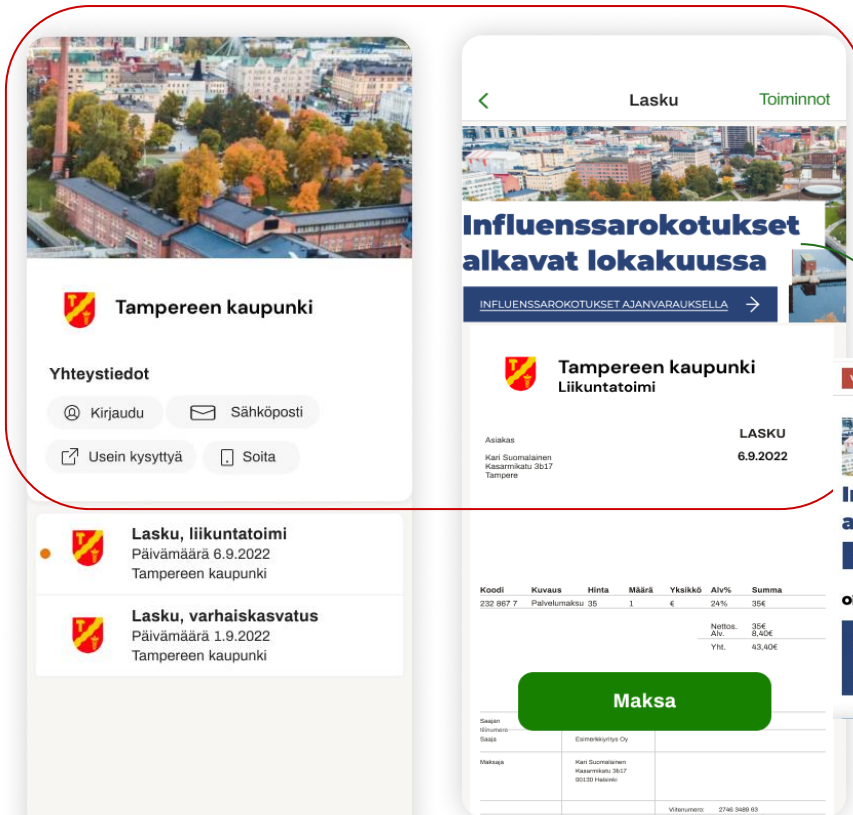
Tampereen kaupunki

Yhteystiedot

Kirjaudu

Sähköposti

Usein kysyttyä

Soita

Lasku, liikuntatoimi
Päivämäärä 6.9.2022
Tampereen kaupunki

Lasku, varhaiskasvatus
Päivämäärä 1.9.2022
Tampereen kaupunki

Lasku

Toiminnot

Influenssarokotukset alkavat lokakuussa

INFLUENSSAROKOTUKSET AJANVARAUKSELLA

Tampereen kaupunki
Liikuntatoimi

Asiakas

Kari Suomalainen
Kasarmikatu 3b17
Tampere

LASKU

6.9.2022

| Koodi | Kuvaus | Hinta | Määrä | Yksikkö | Alv% | Summa |
|---|---|---|---|---|---|---|
| 232 867 7 | Palvelumaksu | 35 | 1 | € | 24% | 35€ |

Nettos. 35€
Alv. 8,40€
Yht. 43,40€

Maksa

Saajan tilinumero
Saaja Esimerkkiyritys Oy
Maksaja Kari Suomalainen Kasarmikatu 3b17 00130 Helsinki
Viitenumero: 2746 3489 63